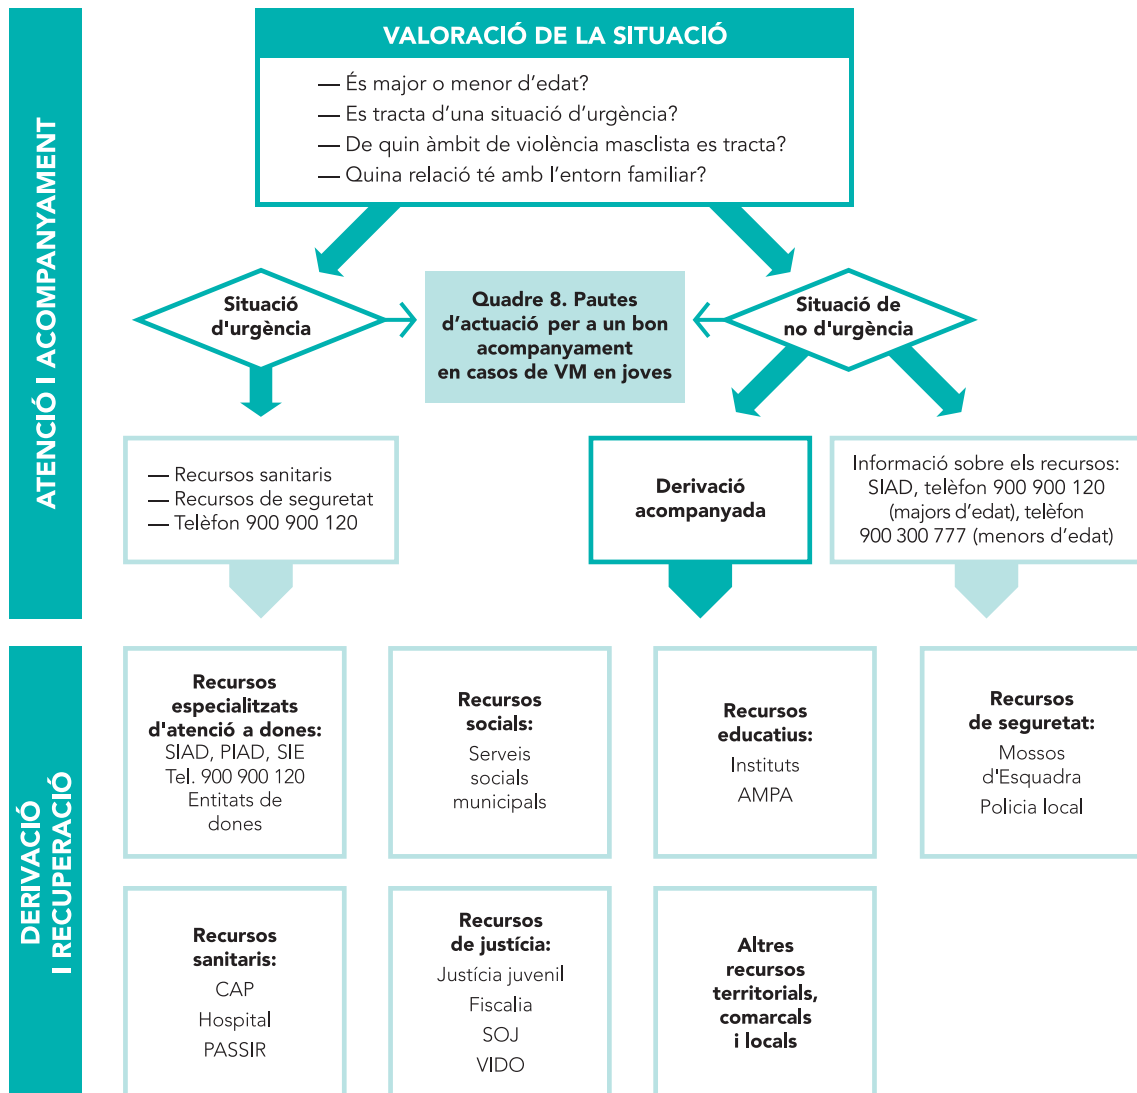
ATENCIÓ I ACOMPANYAMENT

VALORACIÓ DE LA SITUACIÓ

— És major o menor d'edat?
— Es tracta d'una situació d'urgència?
— De quin àmbit de violència masclista es tracta?
— Quina relació té amb l'entorn familiar?

Situació d'urgència

Quadre 8. Pautes d'actuació per a un bon acompanyament en casos de VM en joves

Situació de no d'urgència

— Recursos sanitaris
— Recursos de seguretat
— Telèfon 900 900 120

Derivació acompanyada

Informació sobre els recursos: SIAD, telèfon 900 900 120 (majors d'edat), telèfon 900 300 777 (menors d'edat)

DERIVACIÓ I RECUPERACIÓ

Recursos especialitzats d'atenció a dones:
SIAD, PIAD, SIE
Tel. 900 900 120
Entitats de dones

Recursos socials:
Serveis socials municipals

Recursos educatius:
Instituts
AMPA

Recursos de seguretat:
Mossos d'Esquadra
Policia local

Recursos sanitaris:
CAP
Hospital
PASSIR

Recursos de justícia:
Justícia juvenil
Fiscalia
SOJ
VIDO

Altres recursos territorials, comarcals i locals